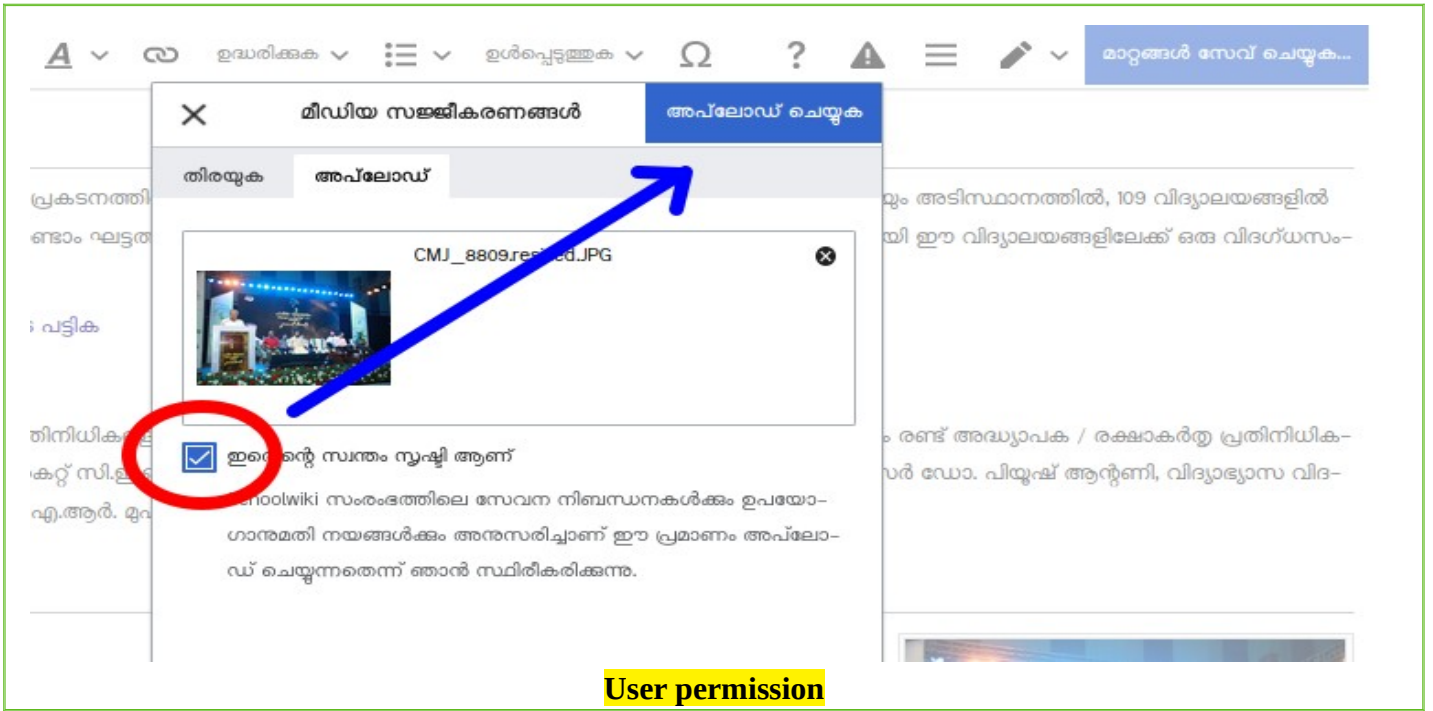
A ഉദ്ധരിക്കുക ഉൾപ്പെടുത്തുക Ω ? മാറ്റങ്ങൾ സേവ് ചെയ്യുക...

മീഡിയ സജ്ജീകരണങ്ങൾ

അപ്‌ലോഡ് ചെയ്യുക

തിരയുക അപ്‌ലോഡ്

പ്രകടനത്തി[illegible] ...യും അടിസ്ഥാനത്തിൽ, 109 വിദ്യാലയങ്ങളിൽ

ണ്ടാം ഘട്ടത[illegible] ...യി ഈ വിദ്യാലയങ്ങളിലേക്ക് ഒരു വിദഗ്ധസം-

CMJ__8809.res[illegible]d.JPG

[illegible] പട്ടിക

തിനിധികള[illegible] ...ം രണ്ട് അദ്ധ്യാപക / രക്ഷാകർതൃ പ്രതിനിധിക-

കറ്റ് സി.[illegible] ...സർ ഡോ. പിയൂഷ് ആന്റണി, വിദ്യാഭ്യാസ വിദ-

എ.ആർ. മു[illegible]

ഇ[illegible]ന്റെ സ്വന്തം സൃഷ്ടി ആണ്

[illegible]hoolwiki സംരംഭത്തിലെ സേവന നിബന്ധനകൾക്കും ഉപയോ-ഗാനുമതി നയങ്ങൾക്കും അനുസരിച്ചാണ് ഈ പ്രമാണം അപ്‌ലോ-ഡ് ചെയ്യുന്നതെന്ന് ഞാൻ സ്ഥിരീകരിക്കുന്നു.

User permission